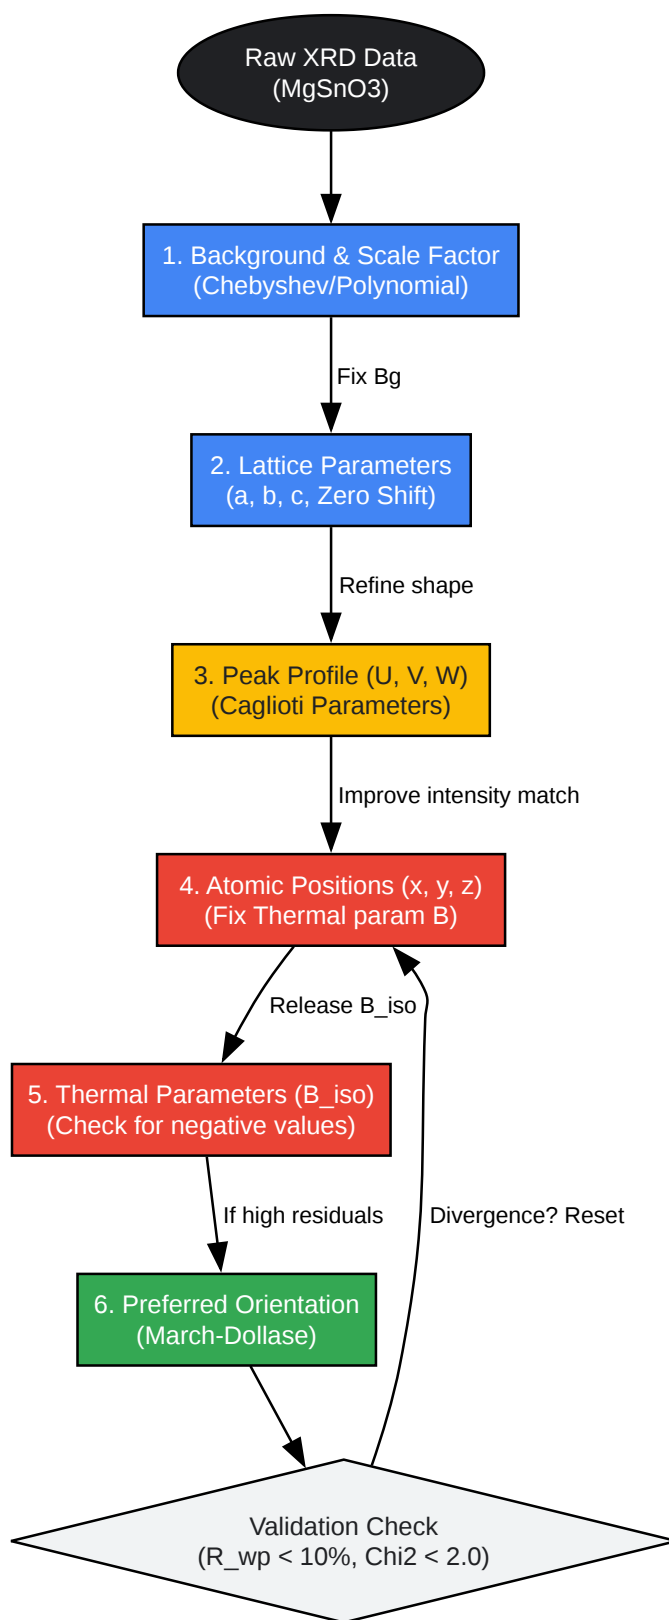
Raw XRD Data
(MgSnO3)

1. Background & Scale Factor
(Chebyshev/Polynomial)

Fix Bg

2. Lattice Parameters
(a, b, c, Zero Shift)

Refine shape

3. Peak Profile (U, V, W)
(Caglioti Parameters)

Improve intensity match

4. Atomic Positions (x, y, z)
(Fix Thermal param B)

Release B_iso

5. Thermal Parameters (B_iso)
(Check for negative values)

If high residuals

Divergence? Reset

6. Preferred Orientation
(March-Dollase)

Validation Check
(R_wp < 10%, Chi2 < 2.0)